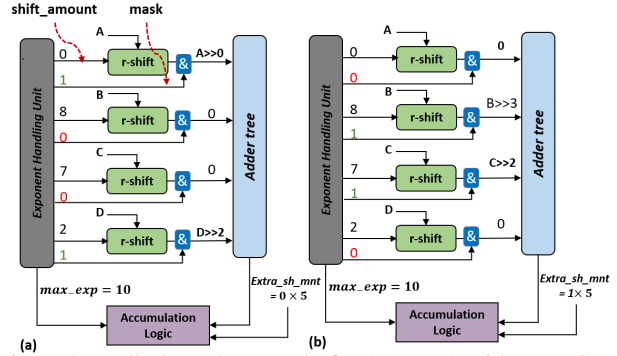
shift_amount
mask
Exponent Handling Unit
0
1
A
r-shift
&
A>>0
8
0
B
r-shift
&
0
7
0
C
r-shift
&
0
2
1
D
r-shift
&
D>>2
Adder tree
$max\_exp = 10$
Extra_sh_mnt $= 0 \times 5$
Accumulation Logic
(a)

Exponent Handling Unit
0
0
A
r-shift
&
0
8
1
B
r-shift
&
B>>3
7
1
C
r-shift
&
C>>2
2
0
D
r-shift
&
0
Adder tree
$max\_exp = 10$
Extra_sh_mnt $= 1 \times 5$
Accumulation Logic
(b)